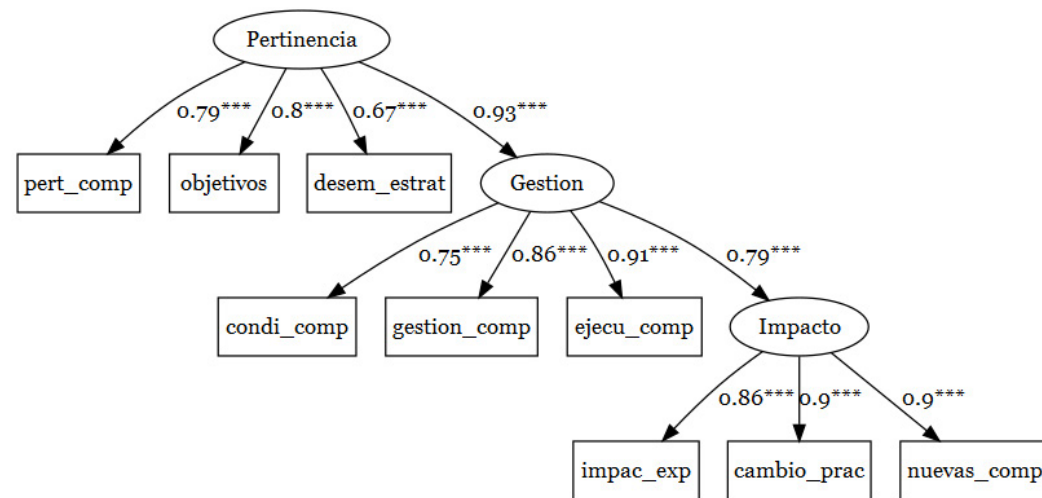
Pertinencia

0.79***
0.8***
0.67***
0.93***

pert_comp
objetivos
desem_estrat

Gestion

0.75***
0.86***
0.91***
0.79***

condi_comp
gestion_comp
ejecu_comp

Impacto

0.86***
0.9***
0.9***

impac_exp
cambio_prac
nuevas_comp